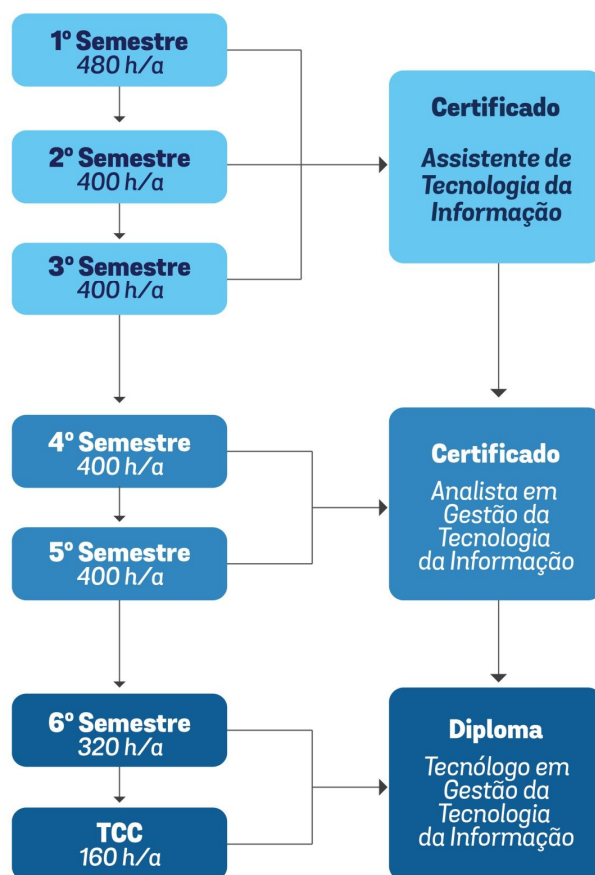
1º Semestre
480 h/a

2º Semestre
400 h/a

3º Semestre
400 h/a

Certificado

Assistente de Tecnologia da Informação

4º Semestre
400 h/a

5º Semestre
400 h/a

Certificado

Analista em Gestão da Tecnologia da Informação

6º Semestre
320 h/a

TCC
160 h/a

Diploma

Tecnólogo em Gestão da Tecnologia da Informação